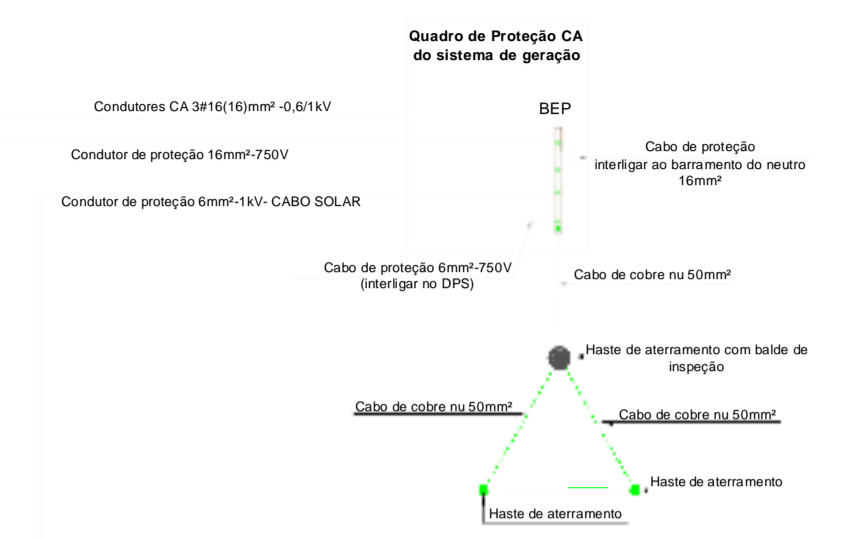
Quadro de Proteção CA do sistema de geração

Condutores CA 3#16(16)mm² -0,6/1kV

BEP

Condutor de proteção 16mm²-750V

Cabo de proteção interligar ao barramento do neutro 16mm²

Condutor de proteção 6mm²-1kV- CABO SOLAR

Cabo de proteção 6mm²-750V (interligar no DPS)

Cabo de cobre nu 50mm²

Haste de aterramento com balde de inspeção

Cabo de cobre nu 50mm²

Cabo de cobre nu 50mm²

Haste de aterramento

Haste de aterramento